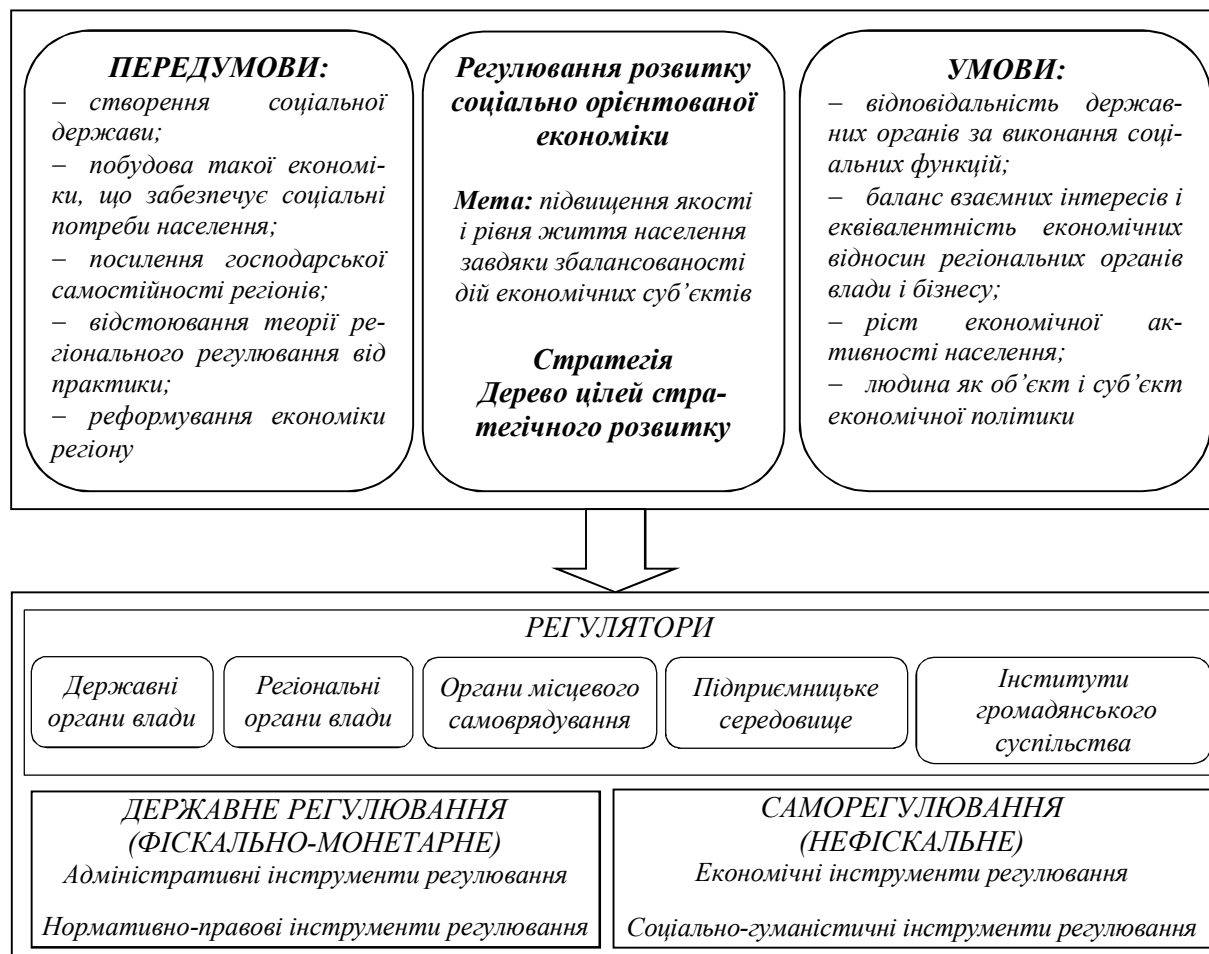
ПЕРЕДУМОВИ:
– створення соціальної держави;
– побудова такої економіки, що забезпечує соціальні потреби населення;
– посилення господарської самостійності регіонів;
– відстоювання теорії регіонального регулювання від практики;
– реформування економіки регіону

Регулювання розвитку соціально орієнтованої економіки

Мета: підвищення якості і рівня життя населення завдяки збалансованості дій економічних суб'єктів

Стратегія
Дерево цілей стратегічного розвитку

УМОВИ:
– відповідальність державних органів за виконання соціальних функцій;
– баланс взаємних інтересів і еквівалентність економічних відносин регіональних органів влади і бізнесу;
– ріст економічної активності населення;
– людина як об'єкт і суб'єкт економічної політики

РЕГУЛЯТОРИ

Державні органи влади

Регіональні органи влади

Органи місцевого самоврядування

Підприємницьке середовище

Інститути громадянського суспільства

ДЕРЖАВНЕ РЕГУЛЮВАННЯ (ФІСКАЛЬНО-МОНЕТАРНЕ)
Адміністративні інструменти регулювання
Нормативно-правові інструменти регулювання

САМОРЕГУЛЮВАННЯ (НЕФІСКАЛЬНЕ)
Економічні інструменти регулювання
Соціально-гуманістичні інструменти регулювання